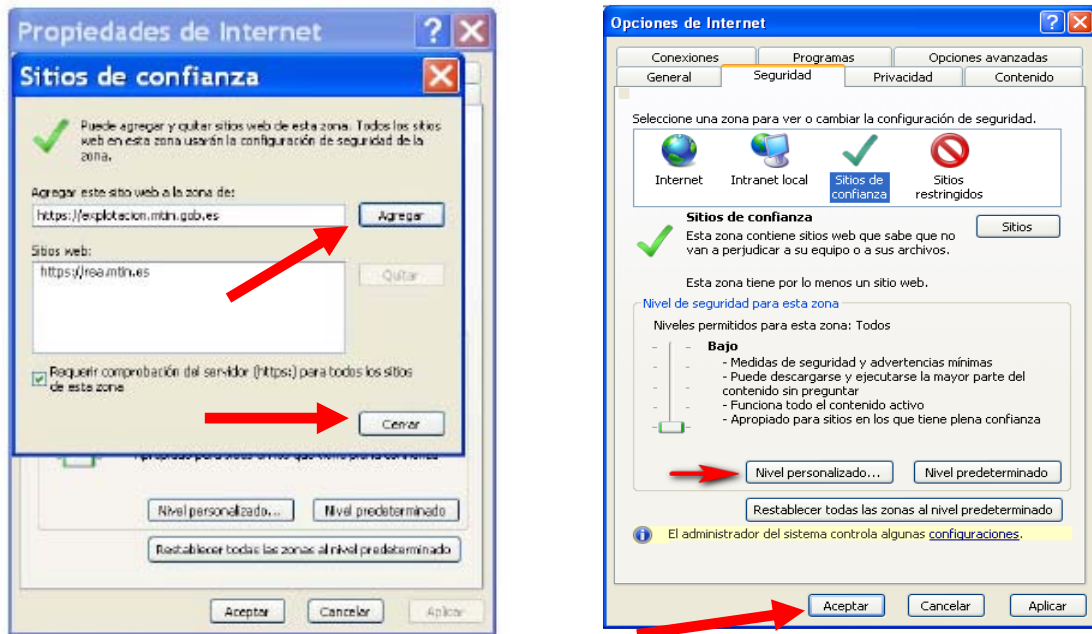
Propiedades de Internet

Sitios de confianza

Puede agregar y quitar sitios web de esta zona. Todos los sitios web en esta zona usarán la configuración de seguridad de la zona.

Agregar este sitio web a la zona de:

https://explotacion.mtin.gob.es

Agregar

Sitios web:

https://rea.mtin.es

Quitar

Requerir comprobación del servidor (https:) para todos los sitios de esta zona

Cerrar

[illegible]

Nivel personalizado...

Nivel predeterminado

Restablecer todas las zonas al nivel predeterminado

Aceptar

Cancelar

Aplicar

Opciones de Internet

Conexiones

Programas

Opciones avanzadas

General

Seguridad

Privacidad

Contenido

Seleccione una zona para ver o cambiar la configuración de seguridad.

Internet

Intranet local

Sitios de confianza

Sitios restringidos

Sitios de confianza

Esta zona contiene sitios web que sabe que no van a perjudicar a su equipo o a sus archivos.

Sitios

Esta zona tiene por lo menos un sitio web.

Nivel de seguridad para esta zona

Niveles permitidos para esta zona: Todos

Bajo

- Medidas de seguridad y advertencias mínimas
- Puede descargarse y ejecutarse la mayor parte del contenido sin preguntar
- Funciona todo el contenido activo
- Apropiado para sitios en los que tiene plena confianza

Nivel personalizado...

Nivel predeterminado

Restablecer todas las zonas al nivel predeterminado

El administrador del sistema controla algunas configuraciones.

Aceptar

Cancelar

Aplicar